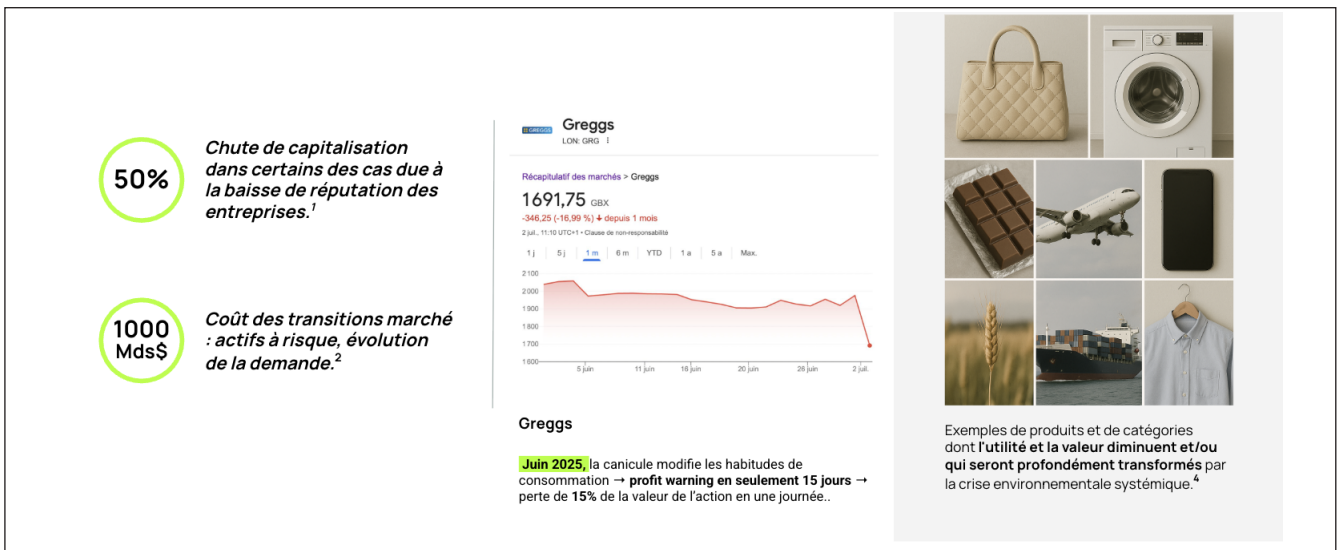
50%

Chute de capitalisation dans certains des cas due à la baisse de réputation des entreprises.$^1$

1000 Mds$

Coût des transitions marché : actifs à risque, évolution de la demande.$^2$

GREGGS

Greggs
LON: GRG ⋮

Récapitulatif des marchés > Greggs

1691,75 GBX

-346,25 (-16,99 %) ↓ depuis 1 mois

2 juil., 11:10 UTC+1 • Clause de non-responsabilité

1 j | 5 j | 1 m | 6 m | YTD | 1 a | 5 a | Max.

2 100
2 000
1 900
1 800
1 700
1 600

5 juin | 11 juin | 18 juin | 20 juin | 26 juin | 2 juil.

Greggs

Juin 2025, la canicule modifie les habitudes de consommation → profit warning en seulement 15 jours → perte de 15% de la valeur de l'action en une journée..

Exemples de produits et de catégories dont l'utilité et la valeur diminuent et/ou qui seront profondément transformés par la crise environnementale systémique.$^4$